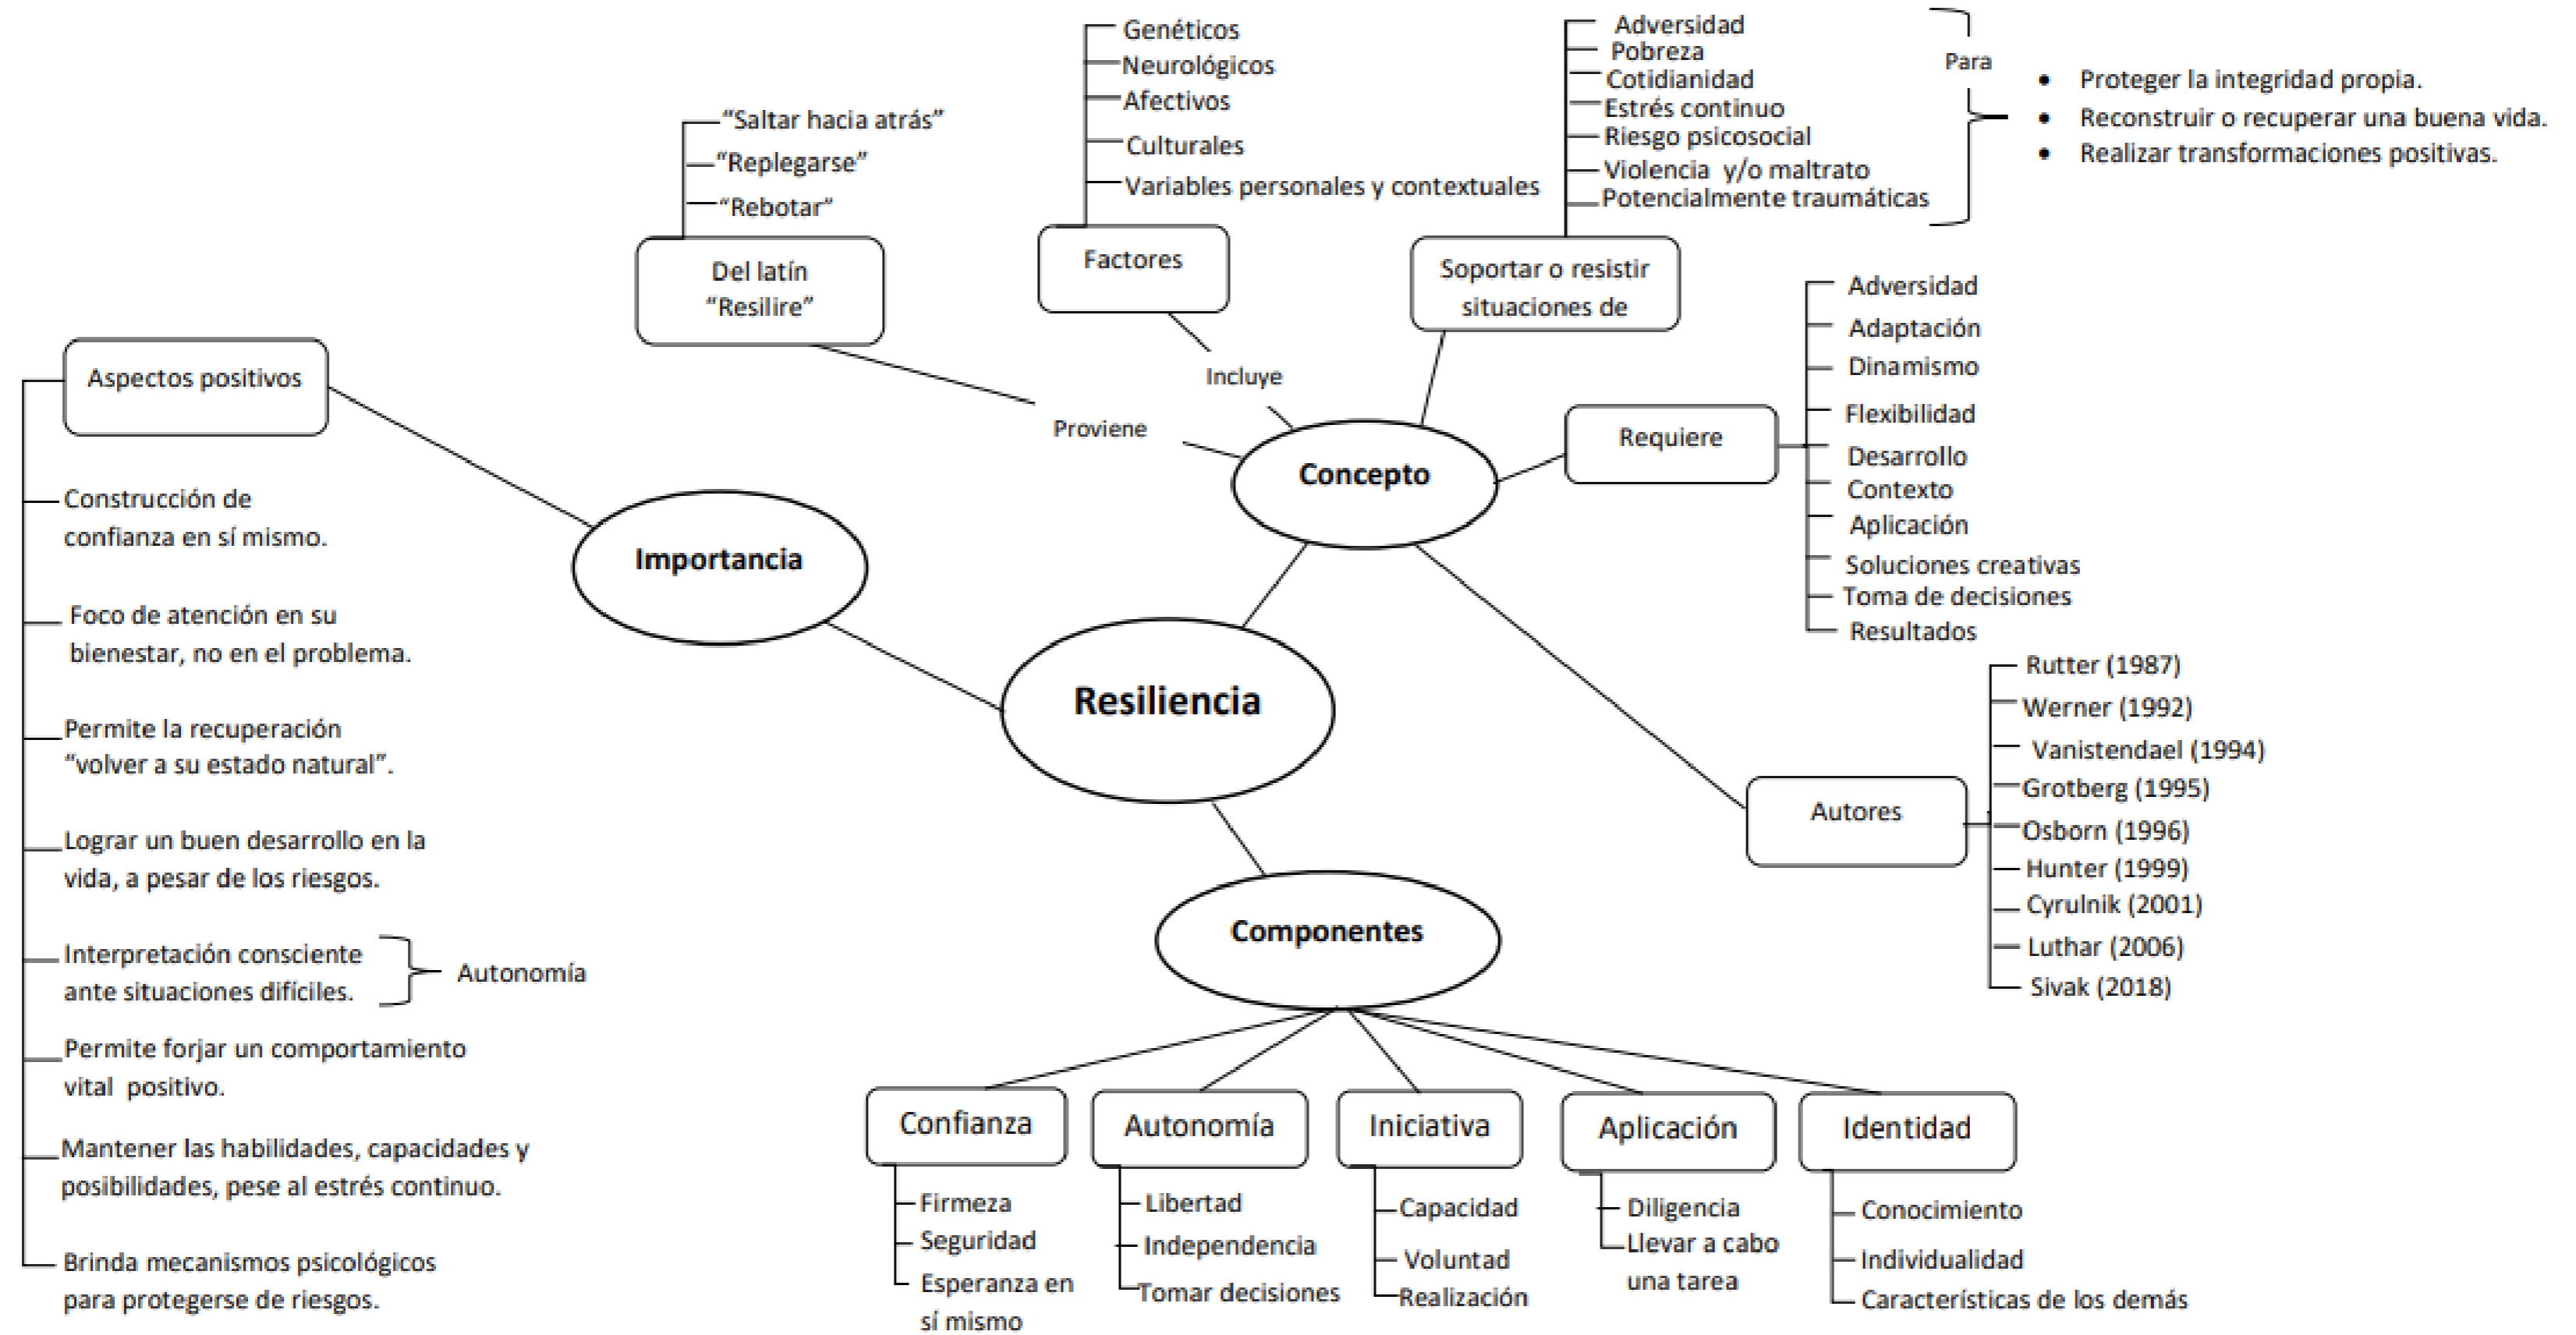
Resiliencia

Concepto

Del latín "Resilire"
"Saltar hacia atrás"
"Replegarse"
"Rebotar"

Proviene

Factores
Genéticos
Neurológicos
Afectivos
Culturales
Variables personales y contextuales

Incluye

Soportar o resistir situaciones de
Adversidad
Pobreza
Cotidianidad
Estrés continuo
Riesgo psicosocial
Violencia y/o maltrato
Potencialmente traumáticas

Para
• Proteger la integridad propia.
• Reconstruir o recuperar una buena vida.
• Realizar transformaciones positivas.

Requiere
Adversidad
Adaptación
Dinamismo
Flexibilidad
Desarrollo
Contexto
Aplicación
Soluciones creativas
Toma de decisiones
Resultados

Autores
Rutter (1987)
Werner (1992)
Vanistendael (1994)
Grotberg (1995)
Osborn (1996)
Hunter (1999)
Cyrulnik (2001)
Luthar (2006)
Sivak (2018)

Importancia

Aspectos positivos
Construcción de confianza en sí mismo.
Foco de atención en su bienestar, no en el problema.
Permite la recuperación "volver a su estado natural".
Lograr un buen desarrollo en la vida, a pesar de los riesgos.
Interpretación consciente ante situaciones difíciles. Autonomía
Permite forjar un comportamiento vital positivo.
Mantener las habilidades, capacidades y posibilidades, pese al estrés continuo.
Brinda mecanismos psicológicos para protegerse de riesgos.

Componentes

Confianza
Firmeza
Seguridad
Esperanza en sí mismo

Autonomía
Libertad
Independencia
Tomar decisiones

Iniciativa
Capacidad
Voluntad
Realización

Aplicación
Diligencia
Llevar a cabo una tarea

Identidad
Conocimiento
Individualidad
Características de los demás